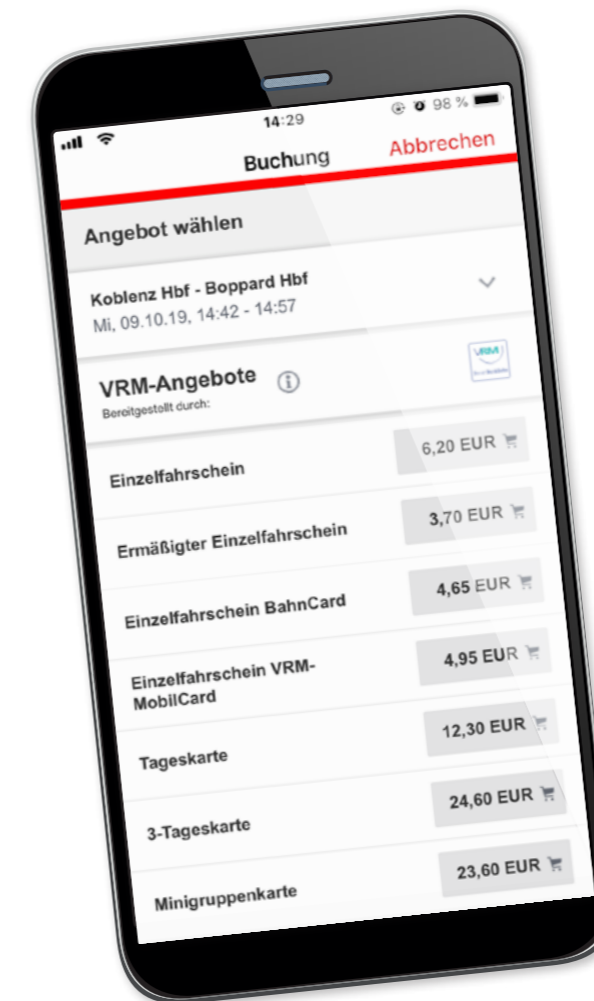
14:29
98 %

Buchung Abbrechen

Angebot wählen

Koblenz Hbf - Boppard Hbf
Mi, 09.10.19, 14:42 - 14:57

VRM-Angebote
Bereitgestellt durch:

VRM

Einzelfahrschein 6,20 EUR

Ermäßigter Einzelfahrschein 3,70 EUR

Einzelfahrschein BahnCard 4,65 EUR

Einzelfahrschein VRM-MobilCard 4,95 EUR

Tageskarte 12,30 EUR

3-Tageskarte 24,60 EUR

Minigruppenkarte 23,60 EUR